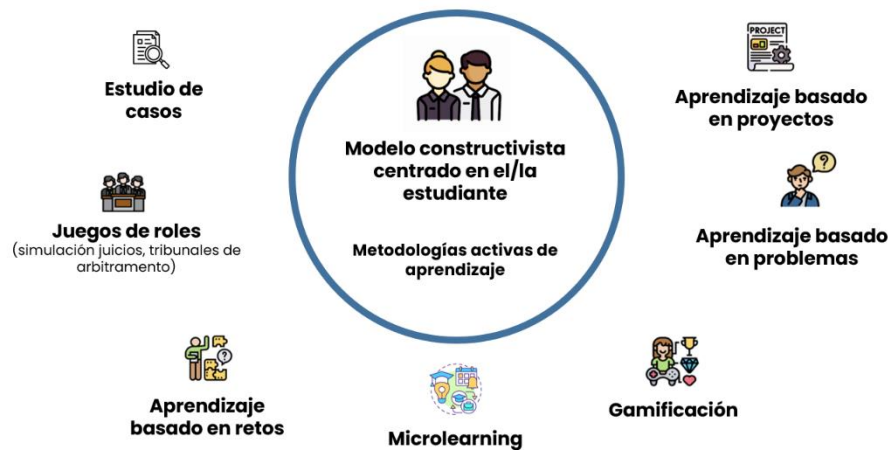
Modelo constructivista centrado en el/la estudiante

Metodologías activas de aprendizaje

Estudio de casos

PROJECT

Aprendizaje basado en proyectos

Juegos de roles
(simulación juicios, tribunales de arbitramento)

Aprendizaje basado en problemas

Aprendizaje basado en retos

Microlearning

Gamificación